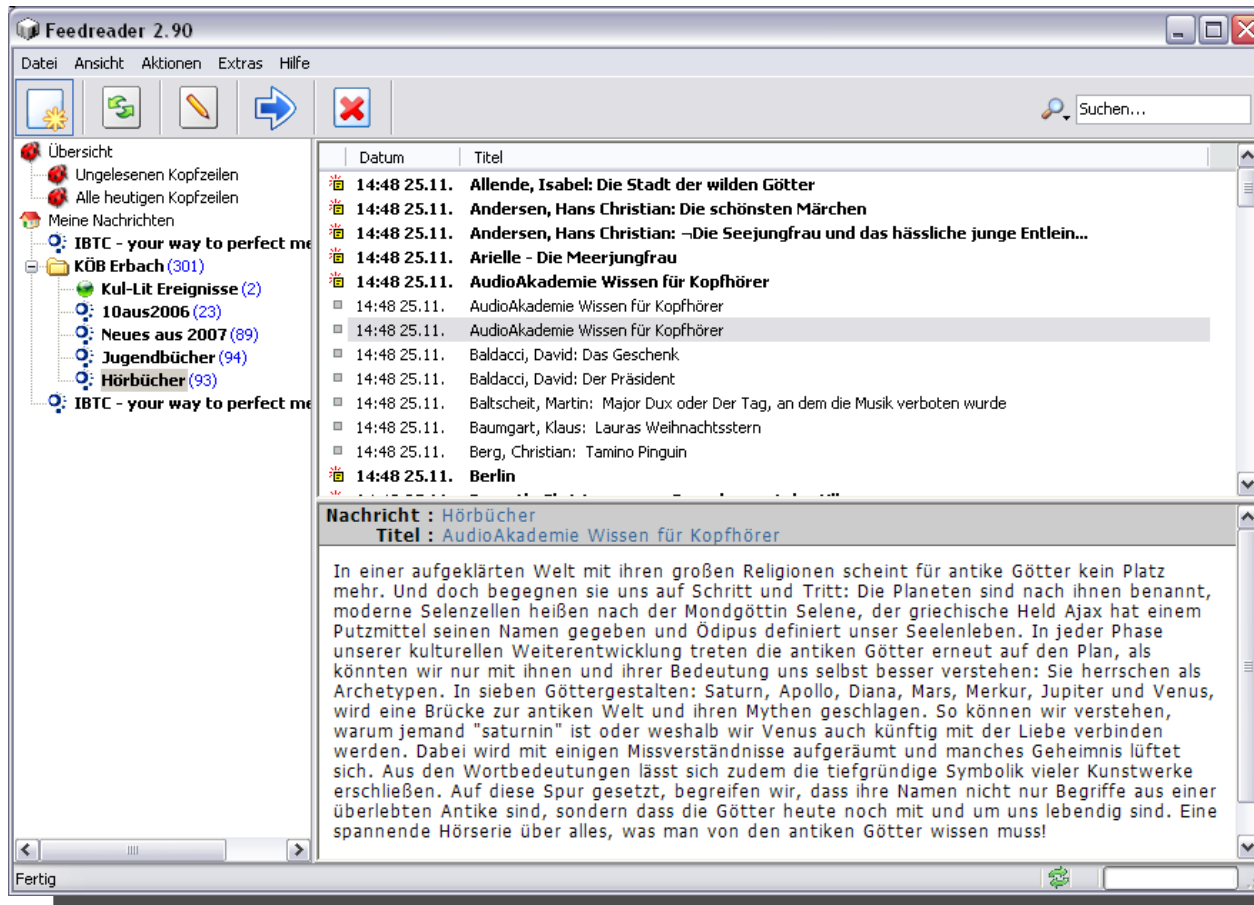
Feedreader 2.90

Datei Ansicht Aktionen Extras Hilfe

Suchen...

Übersicht
Ungelesenen Kopfzeilen
Alle heutigen Kopfzeilen
Meine Nachrichten
IBTC - your way to perfect me
KÖB Erbach (301)
Kul-Lit Ereignisse (2)
10aus2006 (23)
Neues aus 2007 (89)
Jugendbücher (94)
Hörbücher (93)
IBTC - your way to perfect me

| Datum | Titel |
|---|---|
| 14:48 25.11. | Allende, Isabel: Die Stadt der wilden Götter |
| 14:48 25.11. | Andersen, Hans Christian: Die schönsten Märchen |
| 14:48 25.11. | Andersen, Hans Christian: ¬Die Seejungfrau und das hässliche junge Entlein... |
| 14:48 25.11. | Arielle - Die Meerjungfrau |
| 14:48 25.11. | AudioAkademie Wissen für Kopfhörer |
| 14:48 25.11. | AudioAkademie Wissen für Kopfhörer |
| 14:48 25.11. | AudioAkademie Wissen für Kopfhörer |
| 14:48 25.11. | Baldacci, David: Das Geschenk |
| 14:48 25.11. | Baldacci, David: Der Präsident |
| 14:48 25.11. | Baltscheit, Martin: Major Dux oder Der Tag, an dem die Musik verboten wurde |
| 14:48 25.11. | Baumgart, Klaus: Lauras Weihnachtsstern |
| 14:48 25.11. | Berg, Christian: Tamino Pinguin |
| 14:48 25.11. | Berlin |

Nachricht : Hörbücher
Titel : AudioAkademie Wissen für Kopfhörer

In einer aufgeklärten Welt mit ihren großen Religionen scheint für antike Götter kein Platz mehr. Und doch begegnen sie uns auf Schritt und Tritt: Die Planeten sind nach ihnen benannt, moderne Selenzellen heißen nach der Mondgöttin Selene, der griechische Held Ajax hat einem Putzmittel seinen Namen gegeben und Ödipus definiert unser Seelenleben. In jeder Phase unserer kulturellen Weiterentwicklung treten die antiken Götter erneut auf den Plan, als könnten wir nur mit ihnen und ihrer Bedeutung uns selbst besser verstehen: Sie herrschen als Archetypen. In sieben Göttergestalten: Saturn, Apollo, Diana, Mars, Merkur, Jupiter und Venus, wird eine Brücke zur antiken Welt und ihren Mythen geschlagen. So können wir verstehen, warum jemand "saturnin" ist oder weshalb wir Venus auch künftig mit der Liebe verbinden werden. Dabei wird mit einigen Missverständnisse aufgeräumt und manches Geheimnis lüftet sich. Aus den Wortbedeutungen lässt sich zudem die tiefgründige Symbolik vieler Kunstwerke erschließen. Auf diese Spur gesetzt, begreifen wir, dass ihre Namen nicht nur Begriffe aus einer überlebten Antike sind, sondern dass die Götter heute noch mit und um uns lebendig sind. Eine spannende Hörserie über alles, was man von den antiken Götter wissen muss!

Fertig